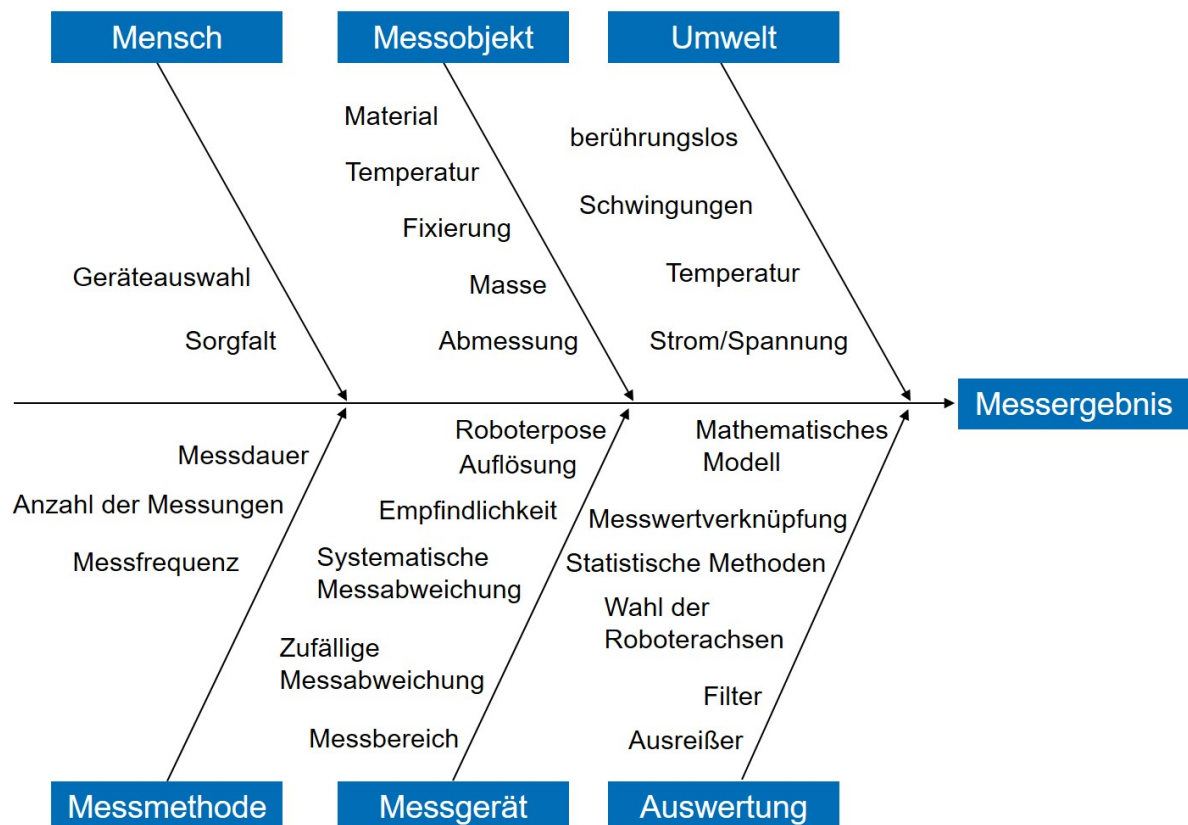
Mensch

Geräteauswahl

Sorgfalt

Messobjekt

Material

Temperatur

Fixierung

Masse

Abmessung

Umwelt

berührungslos

Schwingungen

Temperatur

Strom/Spannung

Messergebnis

Messdauer

Anzahl der Messungen

Messfrequenz

Messmethode

Roboterpose

Auflösung

Empfindlichkeit

Systematische Messabweichung

Zufällige Messabweichung

Messbereich

Messgerät

Mathematisches Modell

Messwertverknüpfung

Statistische Methoden

Wahl der Roboterachsen

Filter

Ausreißer

Auswertung